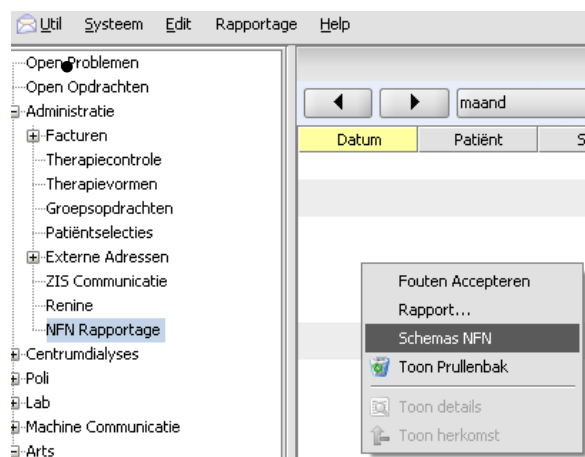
Util Systeem Edit Rapportage Help

Open Problemen
Open Opdrachten
Administratie
Facturen
Therapiecontrole
Therapievormen
Groepsopdrachten
Patiëntselecties
Externe Adressen
ZIS Communicatie
Renine
NFN Rapportage
Centrumdialyses
Poli
Lab
Machine Communicatie
Arts

maand

| Datum | Patiënt | S |
|---|---|---|

Fouten Accepteren
Rapport...
Schemas NFN
Toon Prullenbak
Toon details
Toon herkomst